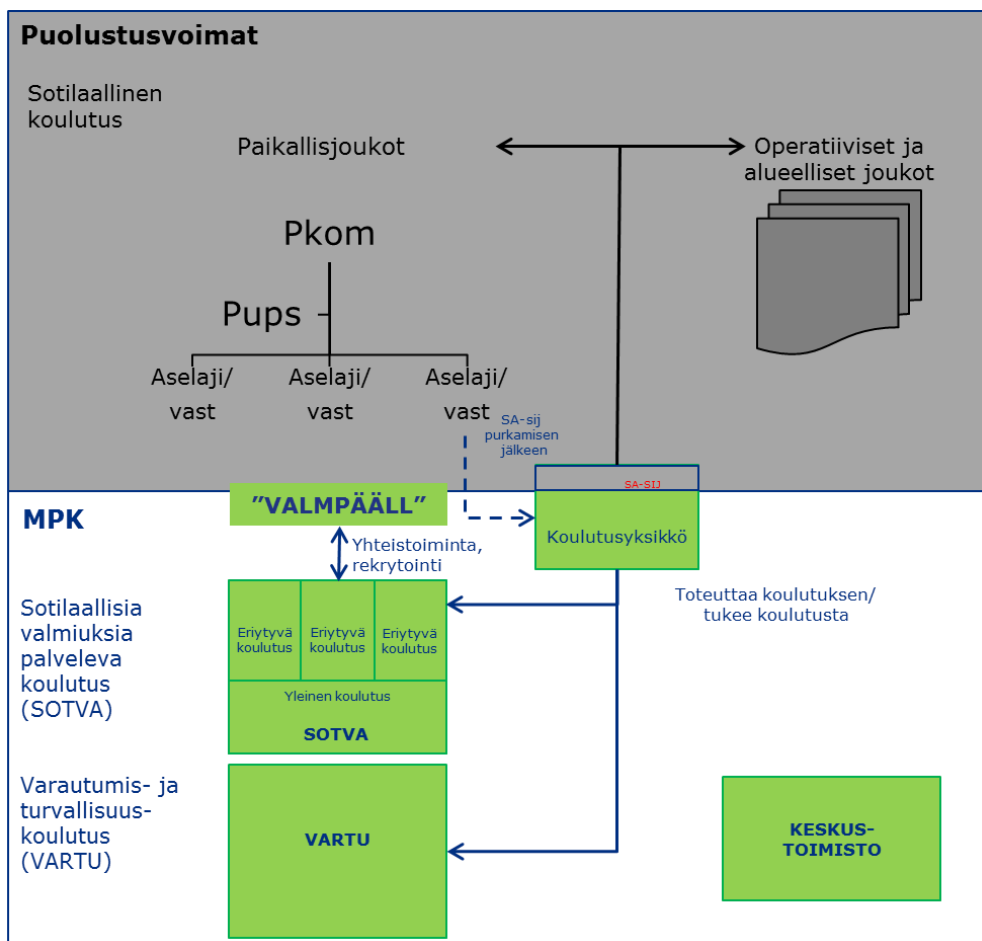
Puolustusvoimat

Sotilaallinen koulutus

Paikallisjoukot

Operatiiviset ja alueelliset joukot

Pkom

Pups

Aselaji/ vast

Aselaji/ vast

Aselaji/ vast

SA-sij purkamisen jälkeen

SA-SIJ

MPK

"VALMPÄÄLL"

Koulutusyksikkö

Yhteistoiminta, rekrytointi

Sotilaallisia valmiuksia palveleva koulutus (SOTVA)

Eriytyvä koulutus

Eriytyvä koulutus

Eriytyvä koulutus

Yleinen koulutus

SOTVA

Toteuttaa koulutuksen/ tukee koulutusta

Varautumis- ja turvallisuus-koulutus (VARTU)

VARTU

KESKUS-TOIMISTO